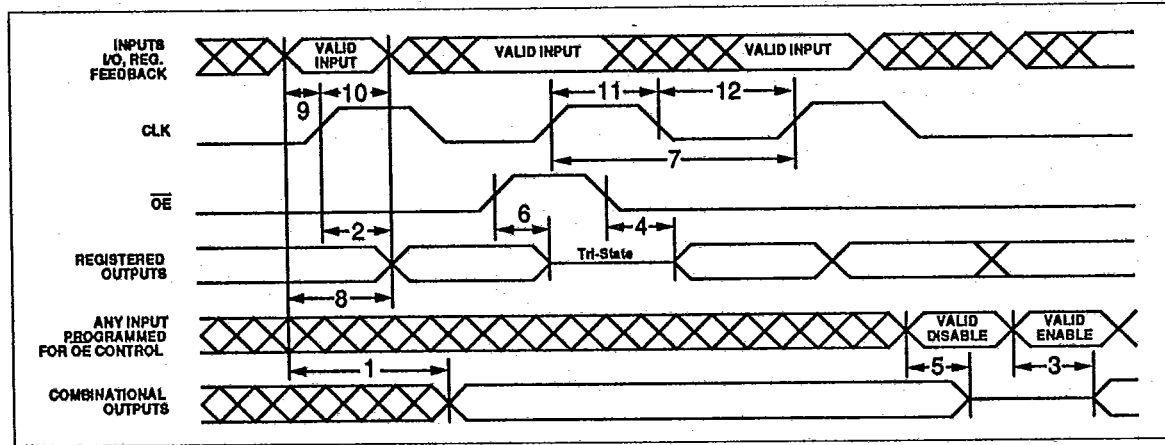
INPUTS I/O, REG. FEEDBACK
VALID INPUT
VALID INPUT
VALID INPUT
9
10
11
12
CLK
7
$\overline{OE}$
6
4
2
REGISTERED OUTPUTS
Tri-State
8
ANY INPUT PROGRAMMED FOR OE CONTROL
VALID DISABLE
VALID ENABLE
1
5
3
COMBINATIONAL OUTPUTS